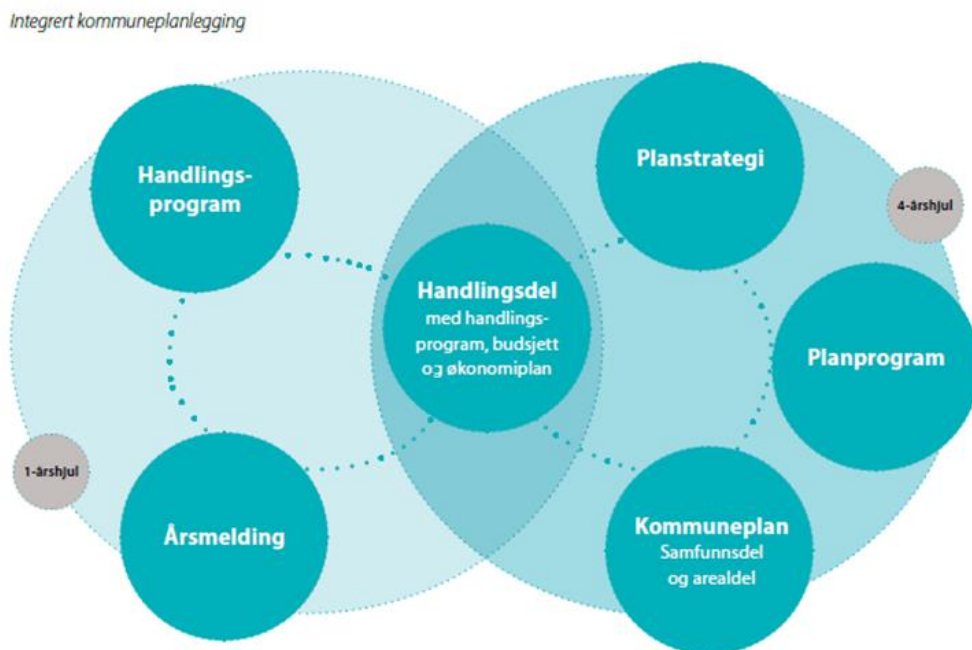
Integrert kommuneplanlegging

Handlingsprogram

Planstrategi

4-årshjul

Handlingsdel
med handlingsprogram, budsjett og økonomiplan

Planprogram

1-årshjul

Årsmelding

Kommuneplan
Samfunnsdel og arealdel